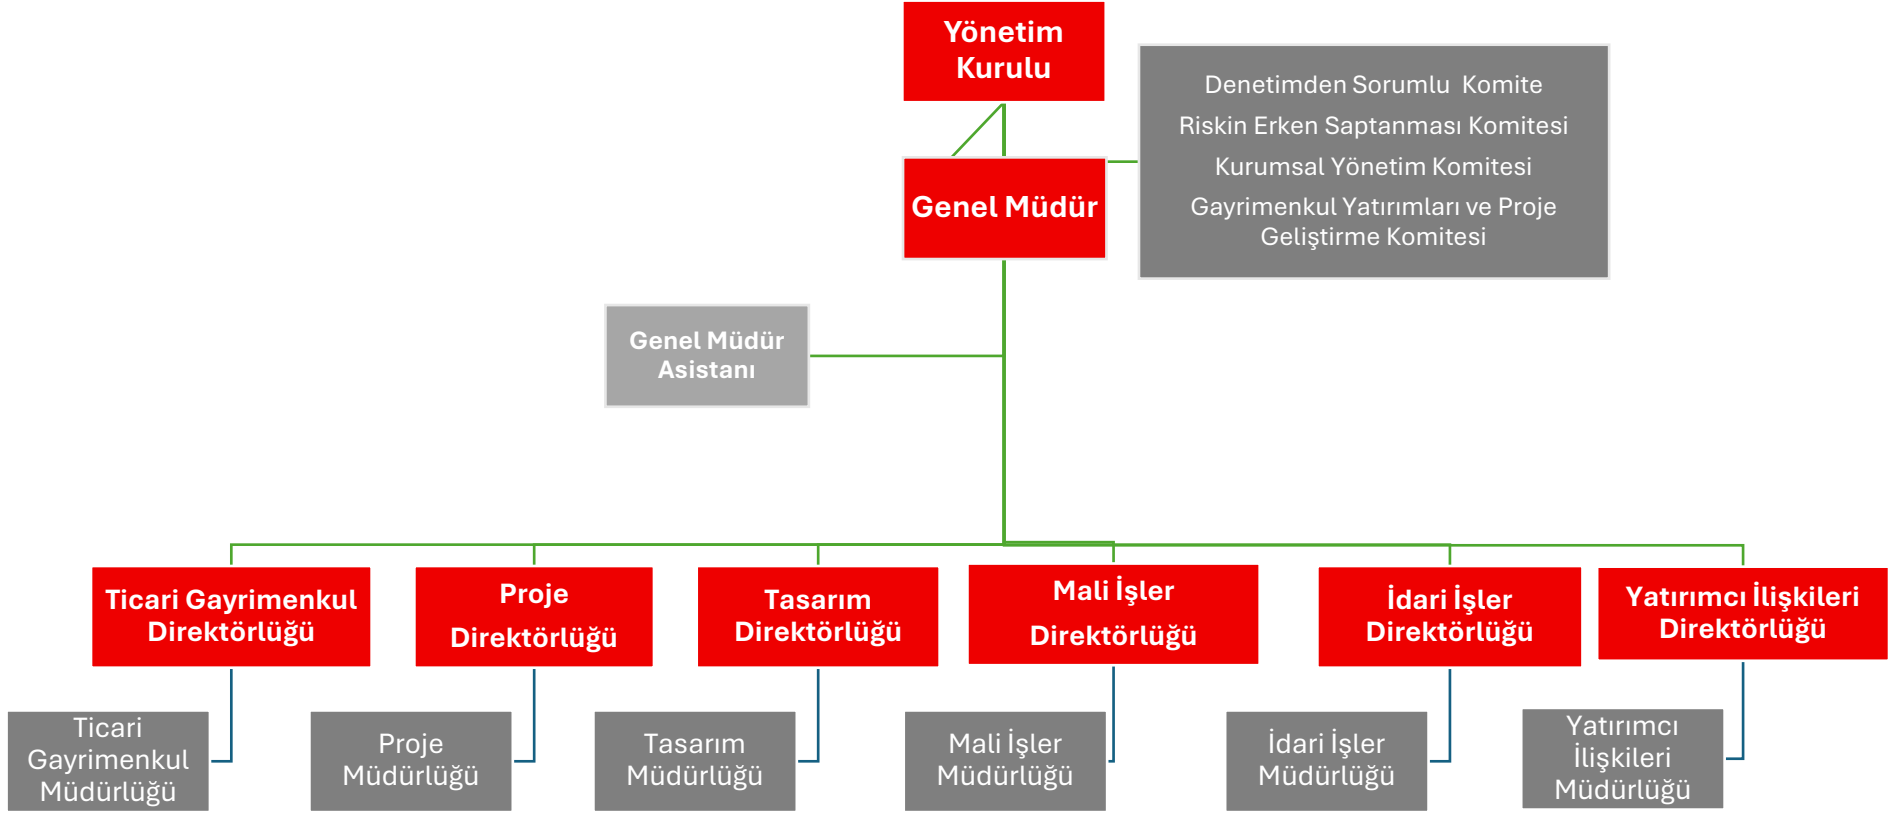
Yönetim Kurulu

Denetimden Sorumlu Komite
Riskin Erken Saptanması Komitesi
Kurumsal Yönetim Komitesi
Gayrimenkul Yatırımları ve Proje Geliştirme Komitesi

Genel Müdür

Genel Müdür Asistanı

Ticari Gayrimenkul Direktörlüğü

Proje Direktörlüğü

Tasarım Direktörlüğü

Mali İşler Direktörlüğü

İdari İşler Direktörlüğü

Yatırımcı İlişkileri Direktörlüğü

Ticari Gayrimenkul Müdürlüğü

Proje Müdürlüğü

Tasarım Müdürlüğü

Mali İşler Müdürlüğü

İdari İşler Müdürlüğü

Yatırımcı İlişkileri Müdürlüğü